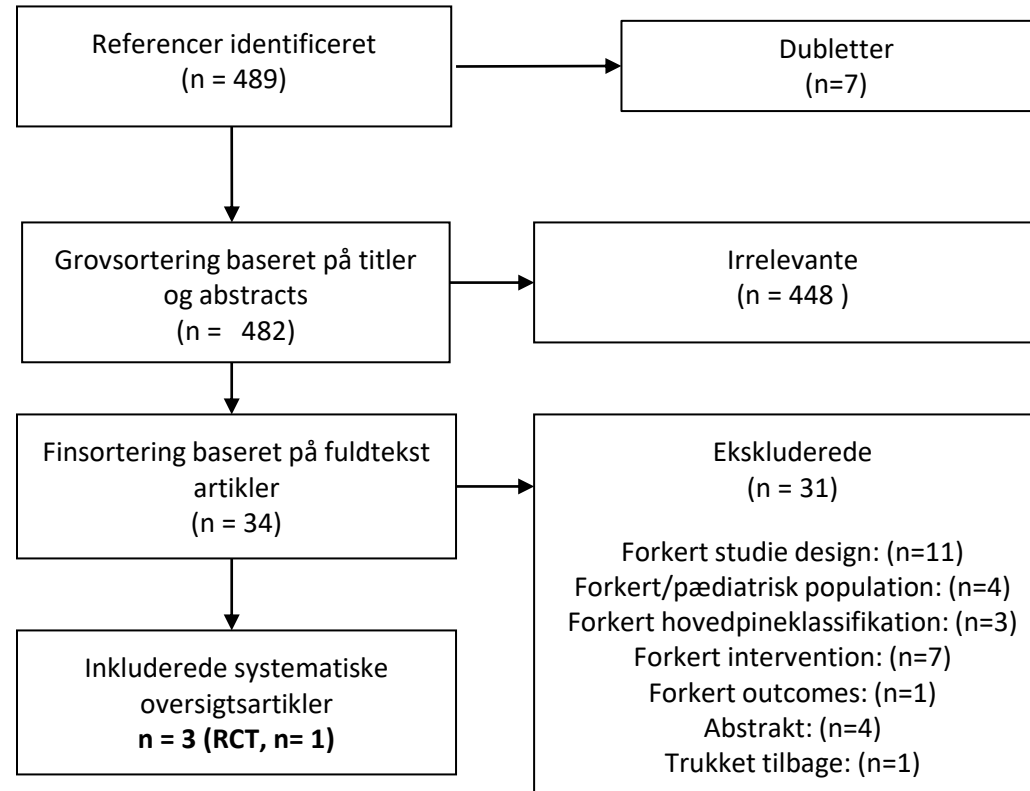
Referencer identificeret
(n = 489)

Dubletter
(n=7)

Grovsortering baseret på titler og abstracts
(n = 482)

Irrelevante
(n = 448 )

Finsortering baseret på fuldtekst artikler
(n = 34)

Ekskluderede
(n = 31)

Forkert studie design: (n=11)
Forkert/pædiatrisk population: (n=4)
Forkert hovedpineklassifikation: (n=3)
Forkert intervention: (n=7)
Forkert outcomes: (n=1)
Abstrakt: (n=4)
Trukket tilbage: (n=1)

Inkluderede systematiske oversigtsartikler
**n = 3 (RCT, n= 1)**